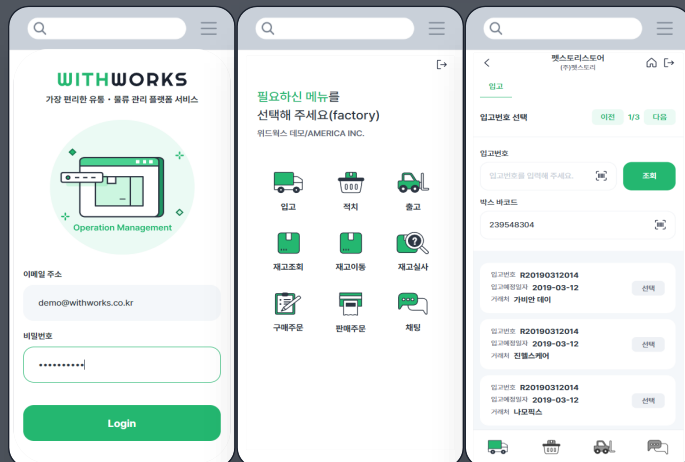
WITHWORKS
가장 편리한 유통 · 물류 관리 플랫폼 서비스

Operation Management

이메일 주소
demo@withworks.co.kr
비밀번호
••••••••••
Login

필요하신 메뉴를
선택해 주세요(factory)
위드웍스 데모/AMERICA INC.

입고
적치
출고
재고조회
재고이동
재고실사
구매주문
판매주문
채팅

펫스토리스토어
(주)펫스토리
입고
입고번호 선택
이전
1/3
다음
입고번호
입고번호를 입력해 주세요.
조회
박스 바코드
239548304

입고번호 R20190312014
입고예정일자 2019-03-12
거래처 가비안 데이
선택

입고번호 R20190312014
입고예정일자 2019-03-12
거래처 잔텔스케어
선택

입고번호 R20190312014
입고예정일자 2019-03-12
거래처 나모릭스
선택